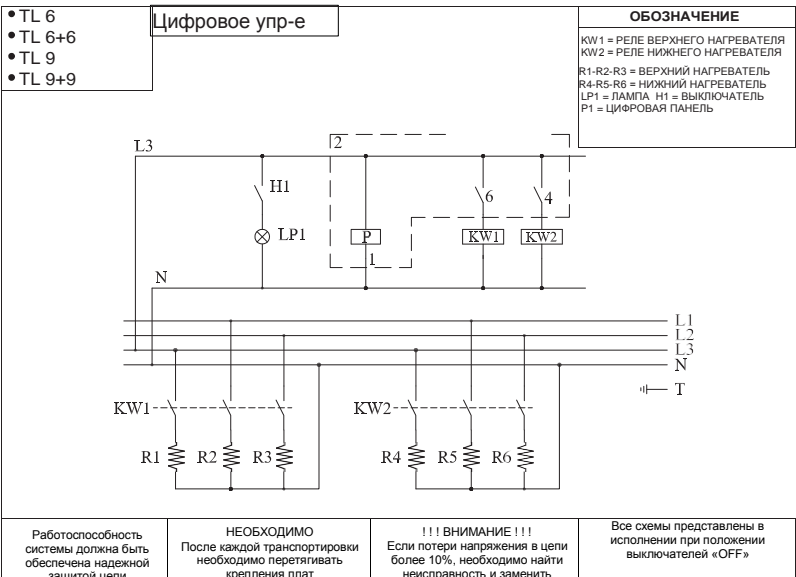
• TL 6
• TL 6+6
• TL 9
• TL 9+9

Цифровое упр-е

ОБОЗНАЧЕНИЕ

KW1 = РЕЛЕ ВЕРХНЕГО НАГРЕВАТЕЛЯ
KW2 = РЕЛЕ НИЖНЕГО НАГРЕВАТЕЛЯ

R1-R2-R3 = ВЕРХНИЙ НАГРЕВАТЕЛЬ
R4-R5-R6 = НИЖНИЙ НАГРЕВАТЕЛЬ
LP1 = ЛАМПА H1 = ВЫКЛЮЧАТЕЛЬ
P1 = ЦИФРОВАЯ ПАНЕЛЬ

L3
2
H1
6
4
LP1
P
KW1
KW2
1
N
L1
L2
L3
N
T
KW1
KW2
R1
R2
R3
R4
R5
R6

Работоспособность системы должна быть обеспечена надежной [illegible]

НЕОБХОДИМО
После каждой транспортировки необходимо перетягивать крепления плат

! ! ! ВНИМАНИЕ ! ! !
Если потери напряжения в цепи более 10%, необходимо найти неисправность и заменить

Все схемы представлены в исполнении при положении выключателей «OFF»